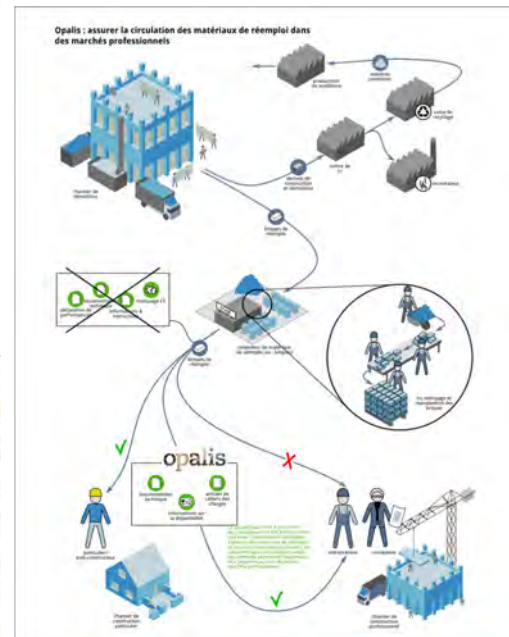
Opalis : assurer la circulation des matériaux de réemploi dans des marchés professionnels

production de matériaux

matières premières

centre de recyclage

centre de tri

déchets de construction et démolition

incinérateur

chantier de démolition

Briques de réemploi

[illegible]

Briques de réemploi

revendeur de matériaux de démolition (ex : briques)

tri, nettoyage et reconditionnement des briques

opalis

documentation technique

articles de cahiers des charges

informations sur la disponibilité

particulier / auto-constructeur

entrepreneur

concepteur

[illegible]

chantier de construction particulier

chantier de construction professionnel